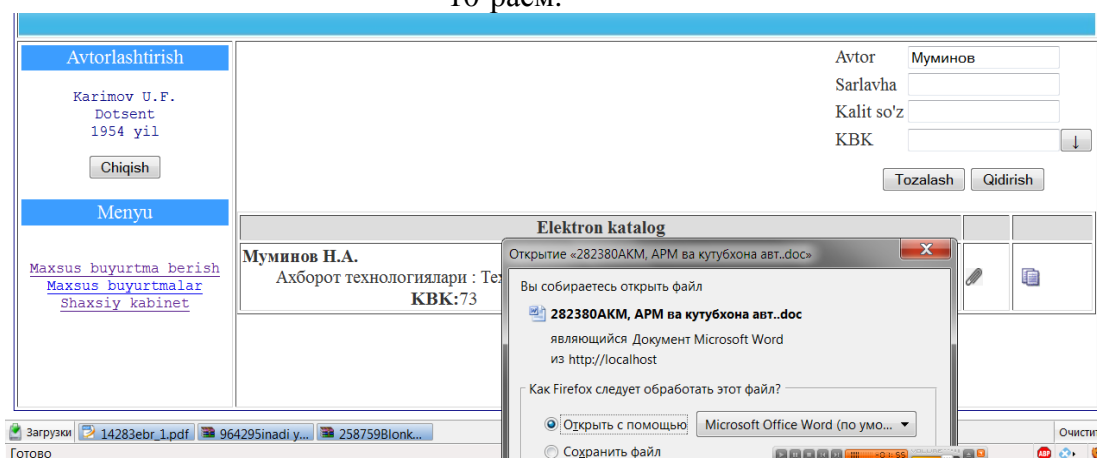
16-расм.

Avtorlashtirish

Karimov U.F.
Dotsent
1954 yil

Chiqish

Menyu

Maxsus buyurtma berish
Maxsus buyurtmalar
Shaxsiy kabinet

Avtor Муминов
Sarlavha
Kalit so'z
KBK ↓

Tozalash Qidirish

Elektron katalog

Муминов Н.А.
Ахборот технологиялари : Тех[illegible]
KBK:73

Открытие «282380АКМ, АРМ ва кутубхона авт..doc»

Вы собираетесь открыть файл
282380АКМ, АРМ ва кутубхона авт..doc
являющийся Документ Microsoft Word
из http://localhost

Как Firefox следует обработать этот файл?
Открыть с помощью Microsoft Office Word (по умо...
Сохранить файл

Загрузки 14283ebr_1.pdf 964295inadi y... 258759Blonk...
Очистит
Готово